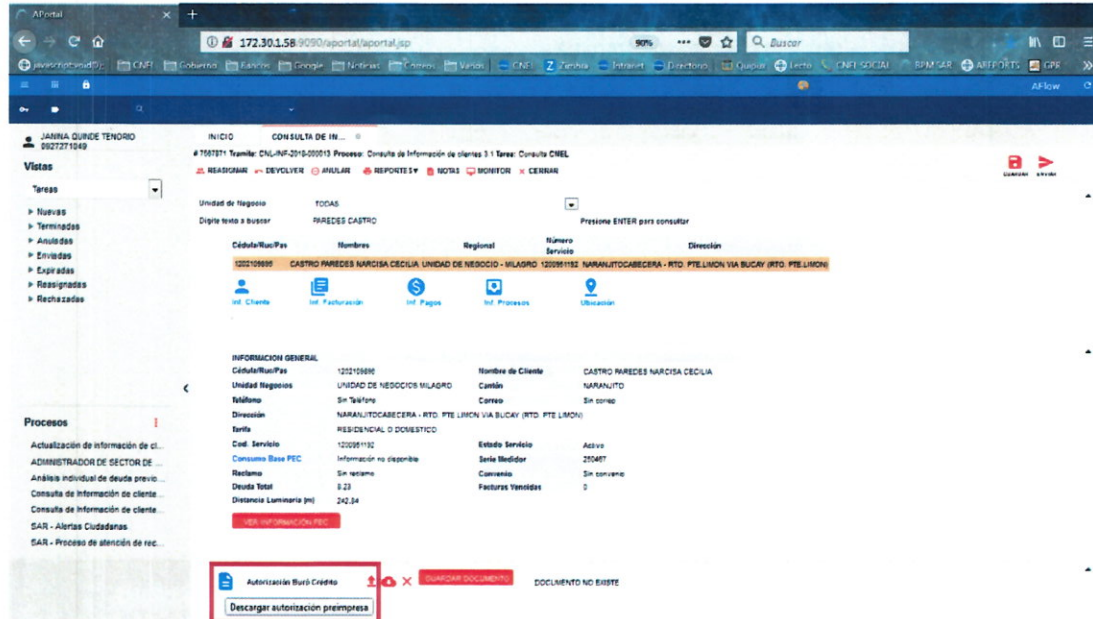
APortal

172.30.1.58:9090/aportal/aportal.jsp

90%

Buscar

javascript:void(0); CNEL Gobierno Bancos Google Noticias Correos Varios CNEL Zimbra Intranet Directorio Quipux Lecto CNEL SOCIAL BPM SAR AREPORTS GPR

AFlow

JANINA QUINDE TENORIO
0927271049

Vistas

Tareas

Nuevas
Terminadas
Anuladas
Enviadas
Expiradas
Reasignadas
Rechazadas

Procesos

Actualización de información de cl...
ADMINISTRADOR DE SECTOR DE ...
Análisis individual de deuda previo...
Consulta de Información de cliente...
Consulta de Información de cliente...
SAR - Alertas Ciudadanas
SAR - Proceso de atención de rec...

INICIO CONSULTA DE IN...

# 7567871 Tramite: CNL-INF-2019-000013 Proceso: Consulta de Información de clientes 3.1 Tarea: Consulta CNEL

REASIGNAR DEVOLVER ANULAR REPORTES NOTAS MONITOR CERRAR

GUARDAR ENVIAR

Unidad de Negocio TODAS
Digite texto a buscar PAREDES CASTRO
Presione ENTER para consultar

| Cédula/Ruc/Pas | Nombres | Regional | Número Servicio | Dirección |
|---|---|---|---|---|
| 1202109890 | CASTRO PAREDES NARCISA CECILIA | UNIDAD DE NEGOCIO - MILAGRO | 1200951192 | NARANJITOCABECERA - RTO. PTE.LIMON VIA BUCAY (RTO. PTE.LIMON) |

Inf. Cliente Inf. Facturación Inf. Pagos Inf. Procesos Ubicación

INFORMACION GENERAL

| | | | |
|---|---|---|---|
| Cédula/Ruc/Pas | 1202109890 | Nombre de Cliente | CASTRO PAREDES NARCISA CECILIA |
| Unidad Negocios | UNIDAD DE NEGOCIOS MILAGRO | Cantón | NARANJITO |
| Teléfono | Sin Teléfono | Correo | Sin correo |
| Dirección | NARANJITOCABECERA - RTO. PTE LIMON VIA BUCAY (RTO. PTE LIMON) | | |
| Tarifa | RESIDENCIAL O DOMESTICO | | |
| Cod. Servicio | 1200951192 | Estado Servicio | Activo |
| Consumo Base PEC | Información no disponible | Serie Medidor | 250467 |
| Reclamo | Sin reclamo | Convenio | Sin convenio |
| Deuda Total | 8.23 | Facturas Vencidas | 0 |
| Distancia Luminaria (m) | 242.84 | | |

VER INFORMACIÓN PEC

Autorización Buró Crédito
GUARDAR DOCUMENTO
DOCUMENTO NO EXISTE
Descargar autorización preimpresa